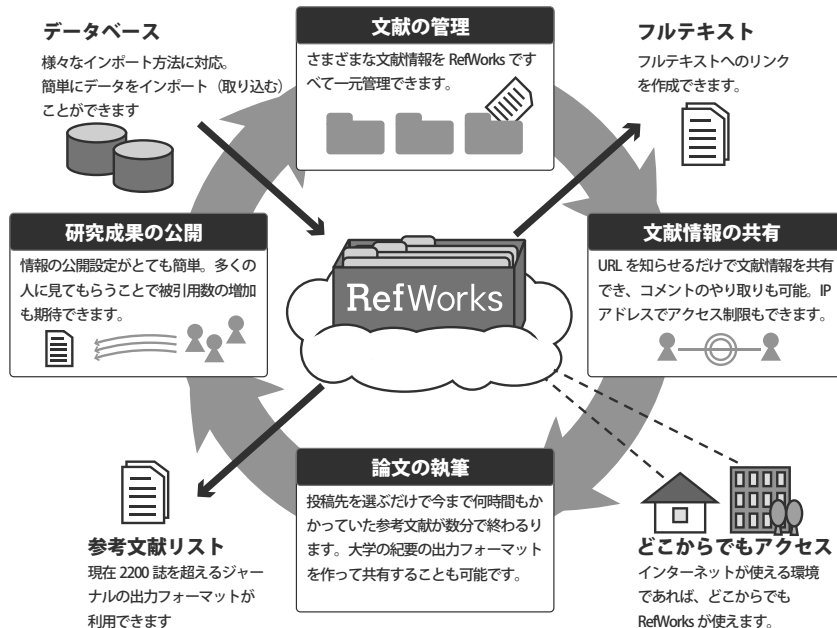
データベース

様々なインポート方法に対応。簡単にデータをインポート（取り込む）ことができます

文献の管理

さまざまな文献情報を RefWorks ですべて一元管理できます。

フルテキスト

フルテキストへのリンクを作成できます。

研究成果の公開

情報の公開設定がとても簡単。多くの人に見てもらうことで被引用数の増加も期待できます。

RefWorks

文献情報の共有

URL を知らせるだけで文献情報を共有でき、コメントのやり取りも可能。IP アドレスでアクセス制限もできます。

論文の執筆

投稿先を選ぶだけで今まで何時間もかかっていた参考文献が数分で終わります。大学の紀要の出力フォーマットを作って共有することも可能です。

参考文献リスト

現在 2200 誌を超えるジャーナルの出力フォーマットが利用できます

どこからでもアクセス

インターネットが使える環境であれば、どこからでも RefWorks が使えます。